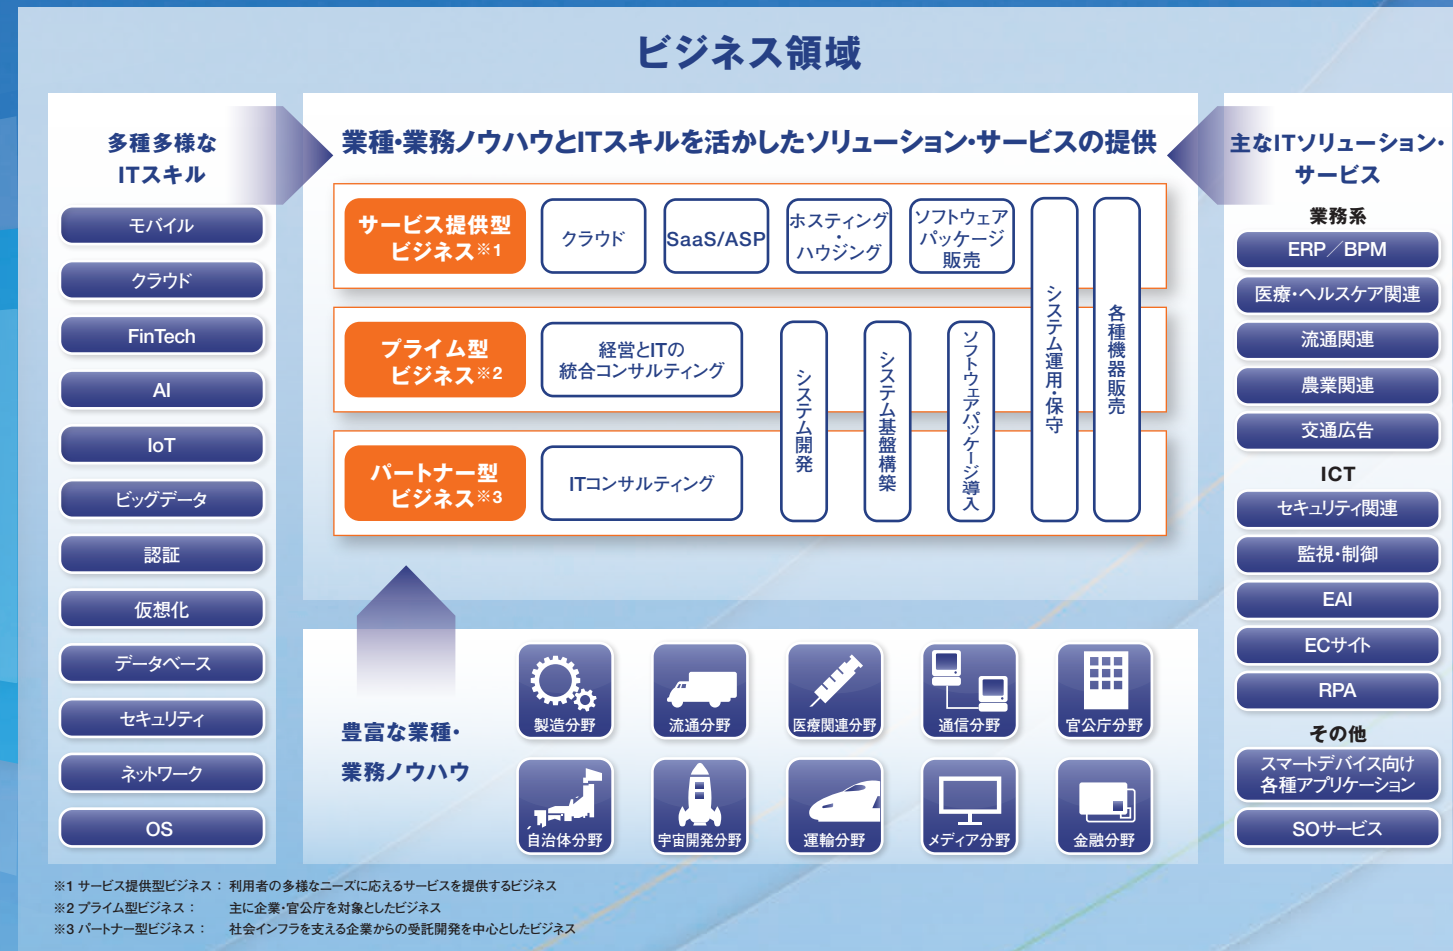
ビジネス領域

多種多様な
ITスキル

モバイル
クラウド
FinTech
AI
IoT
ビッグデータ
認証
仮想化
データベース
セキュリティ
ネットワーク
OS

業種・業務ノウハウとITスキルを活かしたソリューション・サービスの提供

サービス提供型ビジネス※1
クラウド
SaaS/ASP
ホスティング・ハウジング
ソフトウェアパッケージ販売

プライム型ビジネス※2
経営とITの統合コンサルティング

パートナー型ビジネス※3
ITコンサルティング

システム開発
システム基盤構築
ソフトウェアパッケージ導入
システム運用・保守
各種機器販売

豊富な業種・業務ノウハウ

製造分野
流通分野
医療関連分野
通信分野
官公庁分野
自治体分野
宇宙開発分野
運輸分野
メディア分野
金融分野

主なITソリューション・サービス

業務系
ERP/BPM
医療・ヘルスケア関連
流通関連
農業関連
交通広告

ICT
セキュリティ関連
監視・制御
EAI
ECサイト
RPA

その他
スマートデバイス向け各種アプリケーション
SOサービス

※1 サービス提供型ビジネス： 利用者の多様なニーズに応えるサービスを提供するビジネス
※2 プライム型ビジネス： 主に企業・官公庁を対象としたビジネス
※3 パートナー型ビジネス： 社会インフラを支える企業からの受託開発を中心としたビジネス